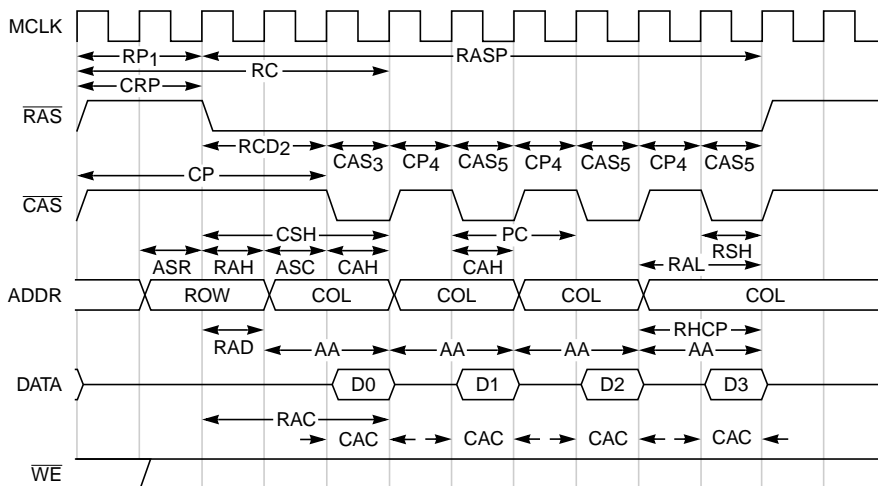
MCLK

RP$_1$

RASP

RC

CRP

$\overline{RAS}$

RCD$_2$

CAS$_3$

CP$_4$

CAS$_5$

CP$_4$

CAS$_5$

CP$_4$

CAS$_5$

CP

$\overline{CAS}$

CSH

PC

RSH

ASR

RAH

ASC

CAH

CAH

RAL

ADDR

ROW

COL

COL

COL

COL

RHCP

RAD

AA

AA

AA

AA

DATA

D0

D1

D2

D3

RAC

CAC

CAC

CAC

CAC

$\overline{WE}$